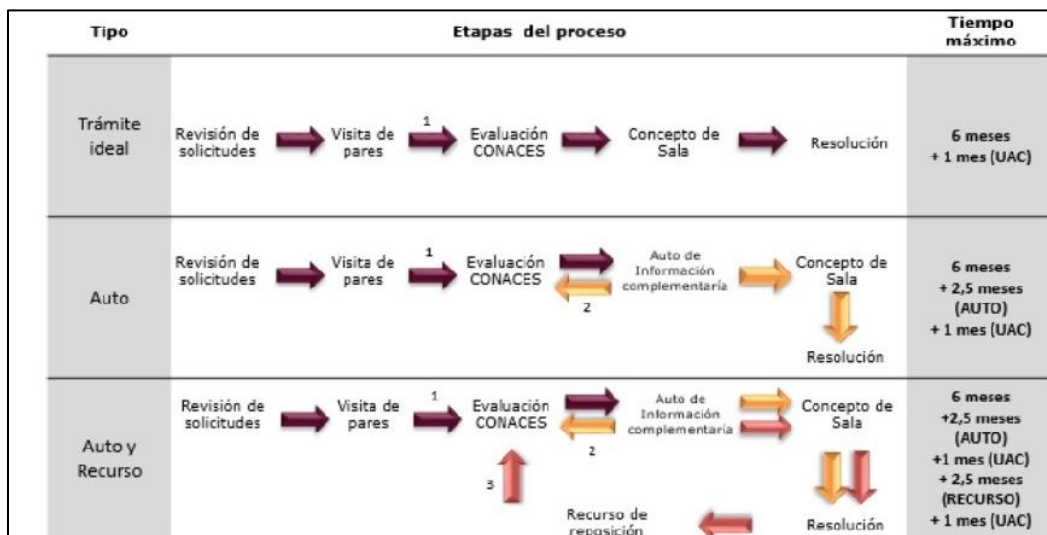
| Tipo | Etapas del proceso | Tiempo máximo |
|---|---|---|
| Trámite ideal | Revisión de solicitudes → Visita de pares → 1 Evaluación CONACES → Concepto de Sala → Resolución | 6 meses + 1 mes (UAC) |
| Auto | Revisión de solicitudes → Visita de pares → 1 Evaluación CONACES → Auto de Información complementaria 2 → Concepto de Sala → Resolución | 6 meses + 2,5 meses (AUTO) + 1 mes (UAC) |
| Auto y Recurso | Revisión de solicitudes → Visita de pares → 1 Evaluación CONACES → Auto de Información complementaria 2 → Concepto de Sala → Resolución → Recurso de reposición 3 | 6 meses +2,5 meses (AUTO) +1 mes (UAC) + 2,5 meses (RECURSO) + 1 mes (UAC) |